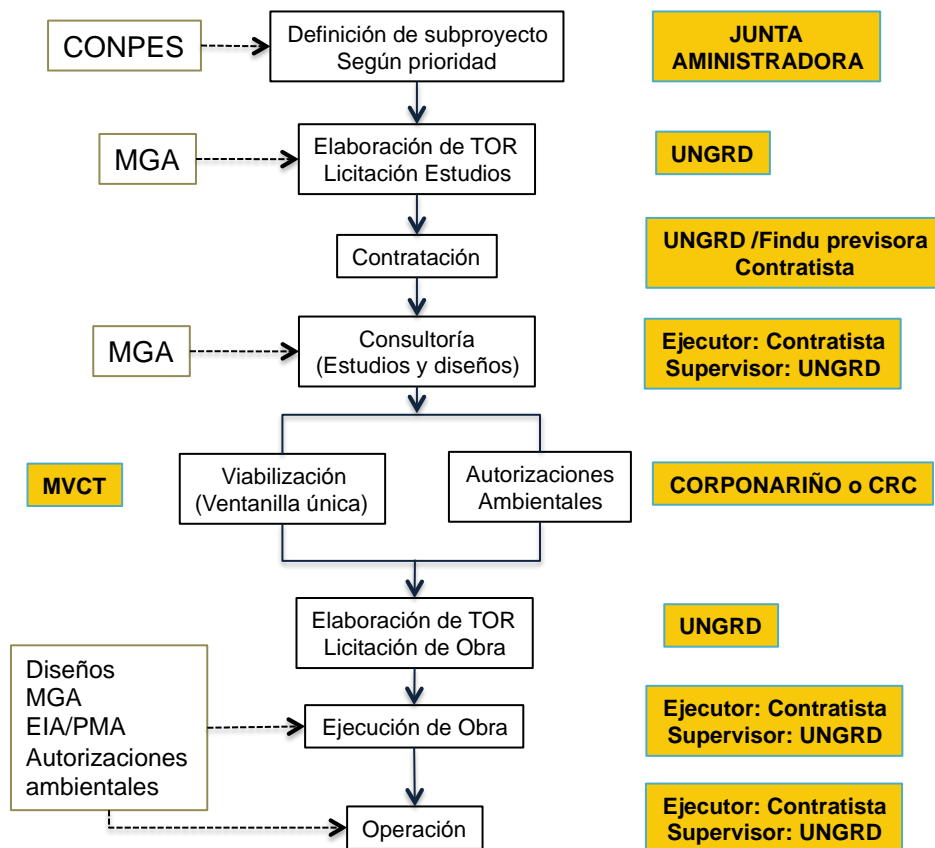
CONPES

Definición de subproyecto
Según prioridad

JUNTA AMINISTRADORA

MGA

Elaboración de TOR
Licitación Estudios

UNGRD

Contratación

UNGRD /Findu previsora
Contratista

MGA

Consultoría
(Estudios y diseños)

Ejecutor: Contratista
Supervisor: UNGRD

MVCT

Viabilización
(Ventanilla única)

Autorizaciones
Ambientales

CORPONARIÑO o CRC

Elaboración de TOR
Licitación de Obra

UNGRD

Diseños
MGA
EIA/PMA
Autorizaciones ambientales

Ejecución de Obra

Ejecutor: Contratista
Supervisor: UNGRD

Operación

Ejecutor: Contratista
Supervisor: UNGRD